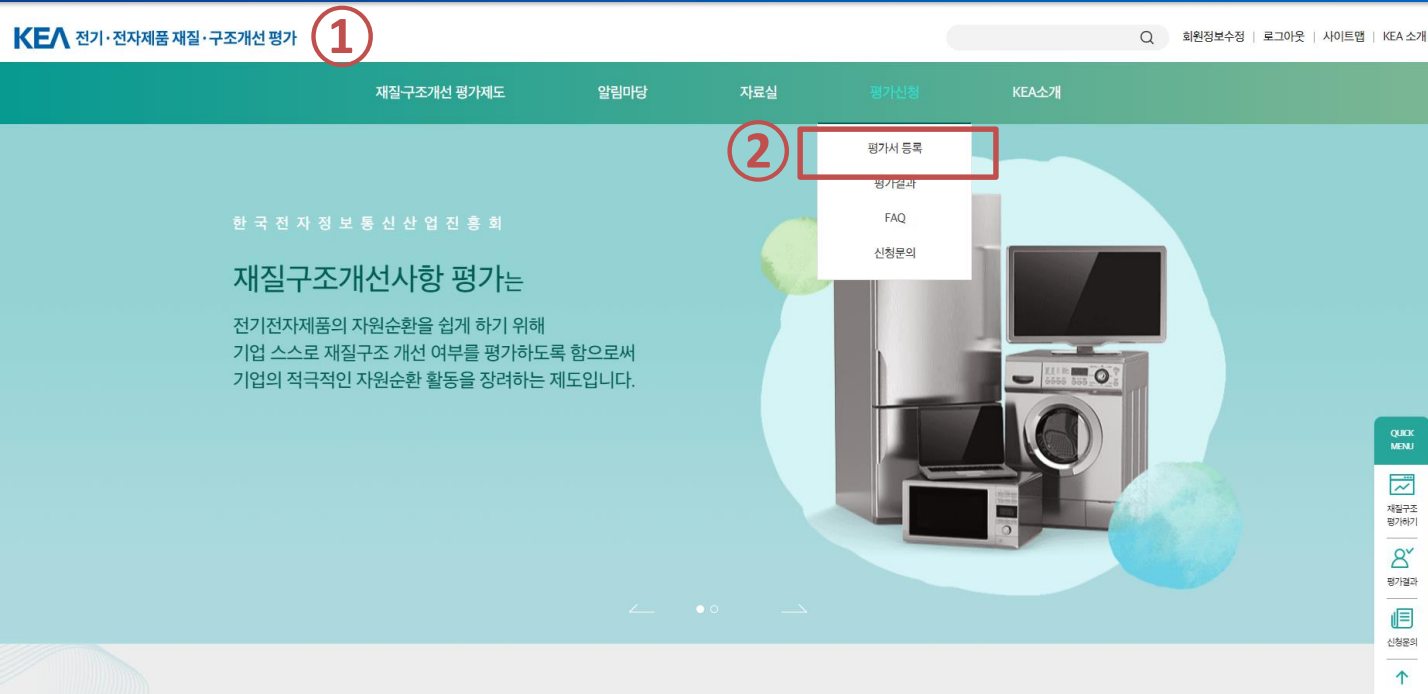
KEA 전기·전자제품 재질·구조개선 평가 ①

회원정보수정 | 로그아웃 | 사이트맵 | KEA 소개

재질구조개선 평가제도 알림마당 자료실 평가신청 KEA소개

② 평가서 등록
평가결과
FAQ
신청문의

한국전자정보통신산업진흥회

재질구조개선사항 평가는

전기전자제품의 자원순환을 쉽게 하기 위해
기업 스스로 재질구조 개선 여부를 평가하도록 함으로써
기업의 적극적인 자원순환 활동을 장려하는 제도입니다.

QUICK MENU
재질구조 평가하기
평가결과
신청문의